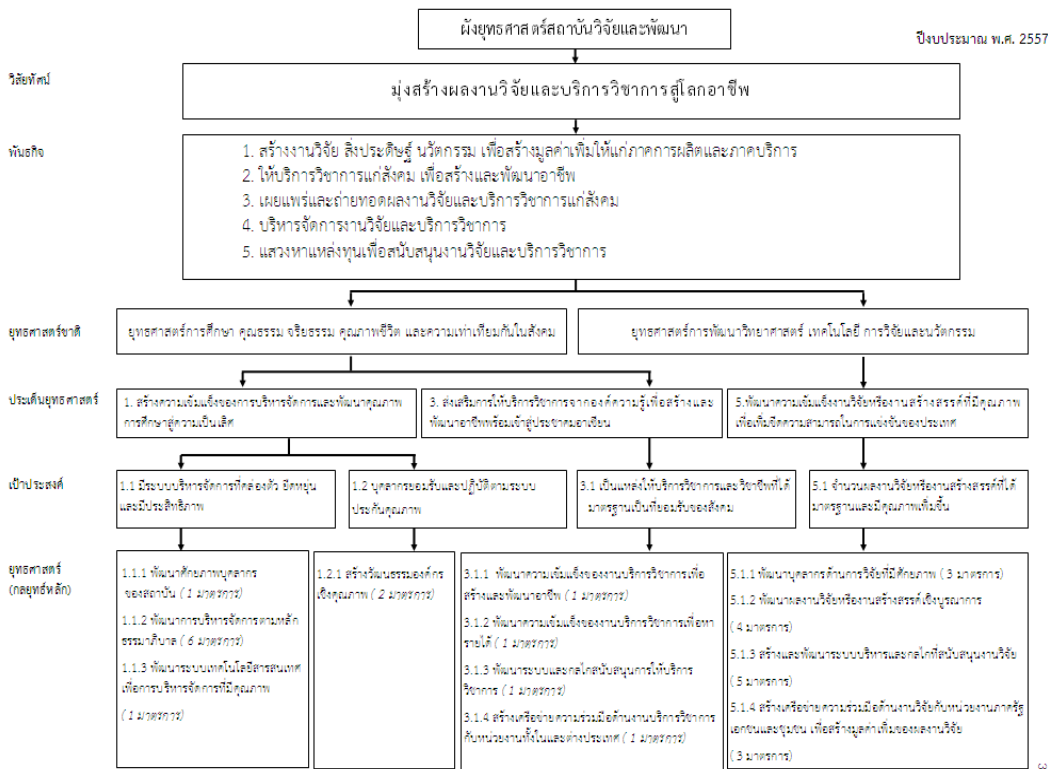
ผังยุทธศาสตร์สถาบันวิจัยและพัฒนา

ปีงบประมาณ พ.ศ. 2557

วิสัยทัศน์

มุ่งสร้างผลงานวิจัยและบริการวิชาการสู่โลกอาชีพ

พันธกิจ

1. สร้างงานวิจัย สิ่งประดิษฐ์ นวัตกรรม เพื่อสร้างมูลค่าเพิ่มให้แก่ภาคการผลิตและภาคบริการ
2. ให้บริการวิชาการแก่สังคม เพื่อสร้างและพัฒนาอาชีพ
3. เผยแพร่และถ่ายทอดผลงานวิจัยและบริการวิชาการแก่สังคม
4. บริหารจัดการงานวิจัยและบริการวิชาการ
5. แสวงหาแหล่งทุนเพื่อสนับสนุนงานวิจัยและบริการวิชาการ

ยุทธศาสตร์ชาติ

ยุทธศาสตร์การศึกษา คุณธรรม จริยธรรม คุณภาพชีวิต และความเท่าเทียมกันในสังคม

ยุทธศาสตร์การพัฒนาวิทยาศาสตร์ เทคโนโลยี การวิจัยและนวัตกรรม

ประเด็นยุทธศาสตร์

1. สร้างความเข้มแข็งของการบริหารจัดการและพัฒนาคุณภาพการศึกษาสู่ความเป็นเลิศ

3. ส่งเสริมการให้บริการวิชาการจากองค์ความรู้เพื่อสร้างและพัฒนาอาชีพพร้อมเข้าสู่ประชาคมอาเซียน

5.พัฒนาความเข้มแข็งงานวิจัยหรืองานสร้างสรรค์ที่มีคุณภาพเพื่อเพิ่มขีดความสามารถในการแข่งขันของประเทศ

เป้าประสงค์

1.1 มีระบบบริหารจัดการที่คล่องตัว ยืดหยุ่น และมีประสิทธิภาพ

1.2 บุคลากรยอมรับและปฏิบัติตามระบบประกันคุณภาพ

3.1 เป็นแหล่งให้บริการวิชาการและวิชาชีพที่ได้มาตรฐานเป็นที่ยอมรับของสังคม

5.1 จำนวนผลงานวิจัยหรืองานสร้างสรรค์ที่ได้มาตรฐานและมีคุณภาพเพิ่มขึ้น

ยุทธศาสตร์ (กลยุทธ์หลัก)

1.1.1 พัฒนาศักยภาพบุคลากรของสถาบัน (1 มาตรการ)

1.1.2 พัฒนาการบริหารจัดการตามหลักธรรมาภิบาล (6 มาตรการ)

1.1.3 พัฒนาระบบเทคโนโลยีสารสนเทศเพื่อการบริหารจัดการที่มีคุณภาพ

(1 มาตรการ)

1.2.1 สร้างวัฒนธรรมองค์กรเชิงคุณภาพ (2 มาตรการ)

3.1.1 พัฒนาความเข้มแข็งของงานบริการวิชาการเพื่อสร้างและพัฒนาอาชีพ (1 มาตรการ)

3.1.2 พัฒนาความเข้มแข็งของงานบริการวิชาการเพื่อหารายได้ (1 มาตรการ)

3.1.3 พัฒนาระบบและกลไกสนับสนุนการให้บริการวิชาการ (1 มาตรการ)

3.1.4 สร้างเครือข่ายความร่วมมือด้านงานบริการวิชาการกับหน่วยงานทั้งในและต่างประเทศ (1 มาตรการ)

5.1.1 พัฒนาบุคลากรด้านการวิจัยที่มีศักยภาพ (3 มาตรการ)

5.1.2 พัฒนาผลงานวิจัยหรืองานสร้างสรรค์เชิงบูรณาการ

(4 มาตรการ)

5.1.3 สร้างและพัฒนาระบบบริหารและกลไกที่สนับสนุนงานวิจัย

(5 มาตรการ)

5.1.4 สร้างเครือข่ายความร่วมมือด้านงานวิจัยกับหน่วยงานภาครัฐ เอกชนและชุมชน เพื่อสร้างมูลค่าเพิ่มของผลงานวิจัย

(3 มาตรการ)

๓